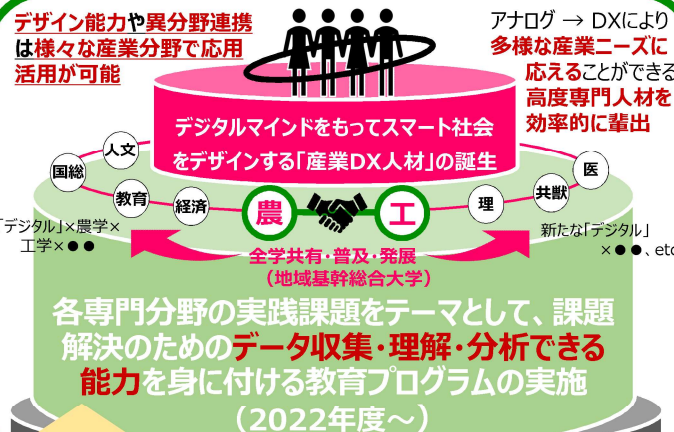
デザイン能力や異分野連携は様々な産業分野で応用活用が可能

アナログ → DXにより多様な産業ニーズに応えることができる高度専門人材を効率的に輩出

デジタルマインドをもってスマート社会をデザインする「産業DX人材」の誕生

人文

国総

教育

経済

農

工

理

共獣

医

「デジタル」×農学×工学×●●

新たな「デジタル」×●●、etc

全学共有・普及・発展
（地域基幹総合大学）

各専門分野の実践課題をテーマとして、課題解決のためのデータ収集・理解・分析できる能力を身に付ける教育プログラムの実施
（2022年度～）